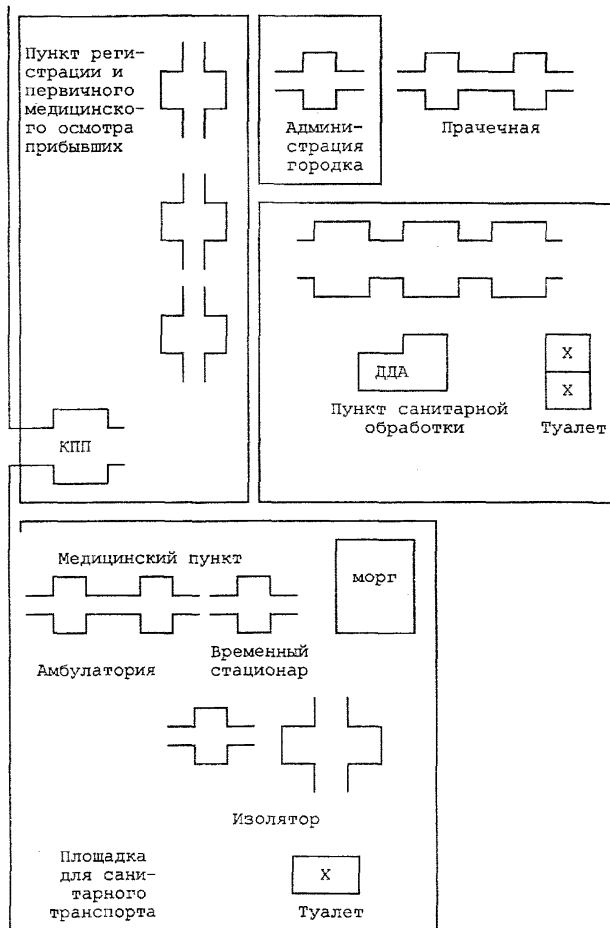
Пункт регистрации и первичного медицинского осмотра прибывших

Администрация городка

Прачечная

ДДА

Пункт санитарной обработки

X

X

Туалет

КПП

Медицинский пункт

морг

Амбулатория

Временный стационар

Изолятор

Площадка для санитарного транспорта

X

Туалет